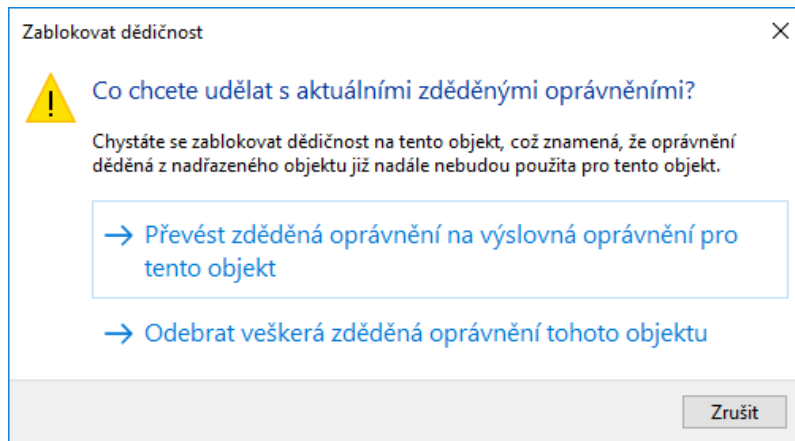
Zablokovat dědičnost

×

Co chcete udělat s aktuálními zděděnými oprávněními?

Chystáte se zablokovat dědičnost na tento objekt, což znamená, že oprávnění děděná z nadřazeného objektu již nadále nebudou použita pro tento objekt.

→ Převést zděděná oprávnění na výslovná oprávnění pro tento objekt

→ Odebrat veškerá zděděná oprávnění tohoto objektu

Zrušit